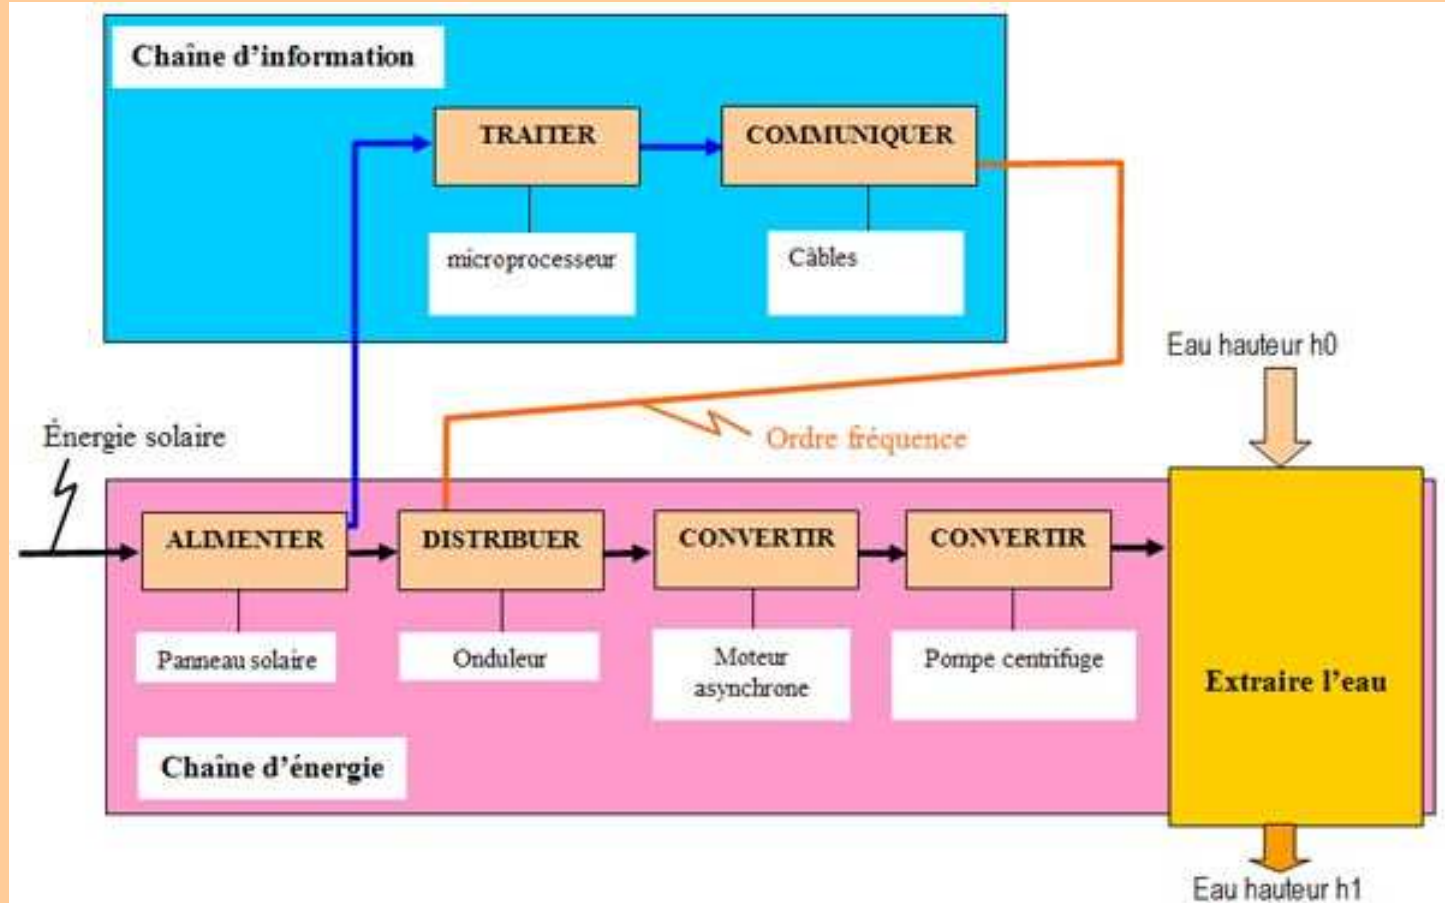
Chaîne d'information

TRAITER

COMMUNIQUER

microprocesseur

Câbles

Eau hauteur h0

Ènergie solaire

Ordre fréquence

ALIMENTER

DISTRIBUER

CONVERTIR

CONVERTIR

Panneau solaire

Onduleur

Moteur asynchrone

Pompe centrifuge

Extraire l'eau

Chaîne d'énergie

Eau hauteur h1